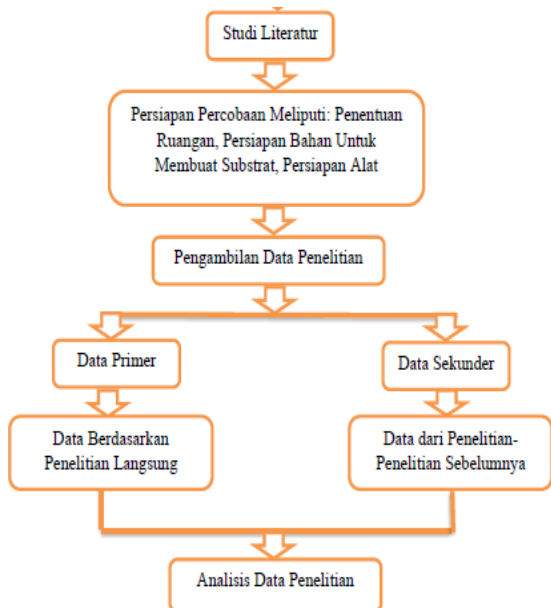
Studi Literatur

Persiapan Percobaan Meliputi: Penentuan Ruangan, Persiapan Bahan Untuk Membuat Substrat, Persiapan Alat

Pengambilan Data Penelitian

Data Primer

Data Sekunder

Data Berdasarkan Penelitian Langsung

Data dari Penelitian-Penelitian Sebelumnya

Analisis Data Penelitian